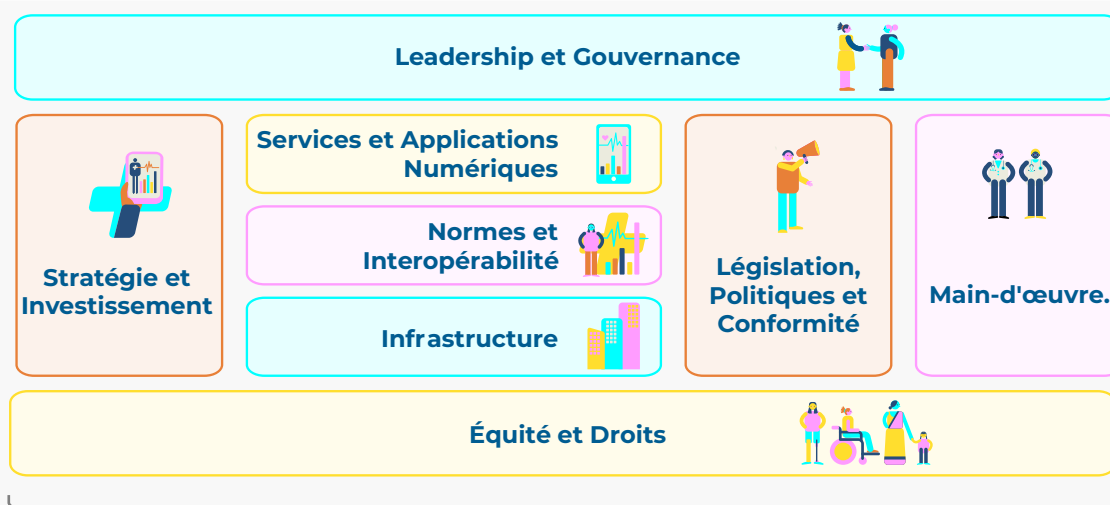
Leadership et Gouvernance

Stratégie et Investissement

Services et Applications Numériques

Normes et Interopérabilité

Infrastructure

Législation, Politiques et Conformité

Main-d'œuvre.

Équité et Droits